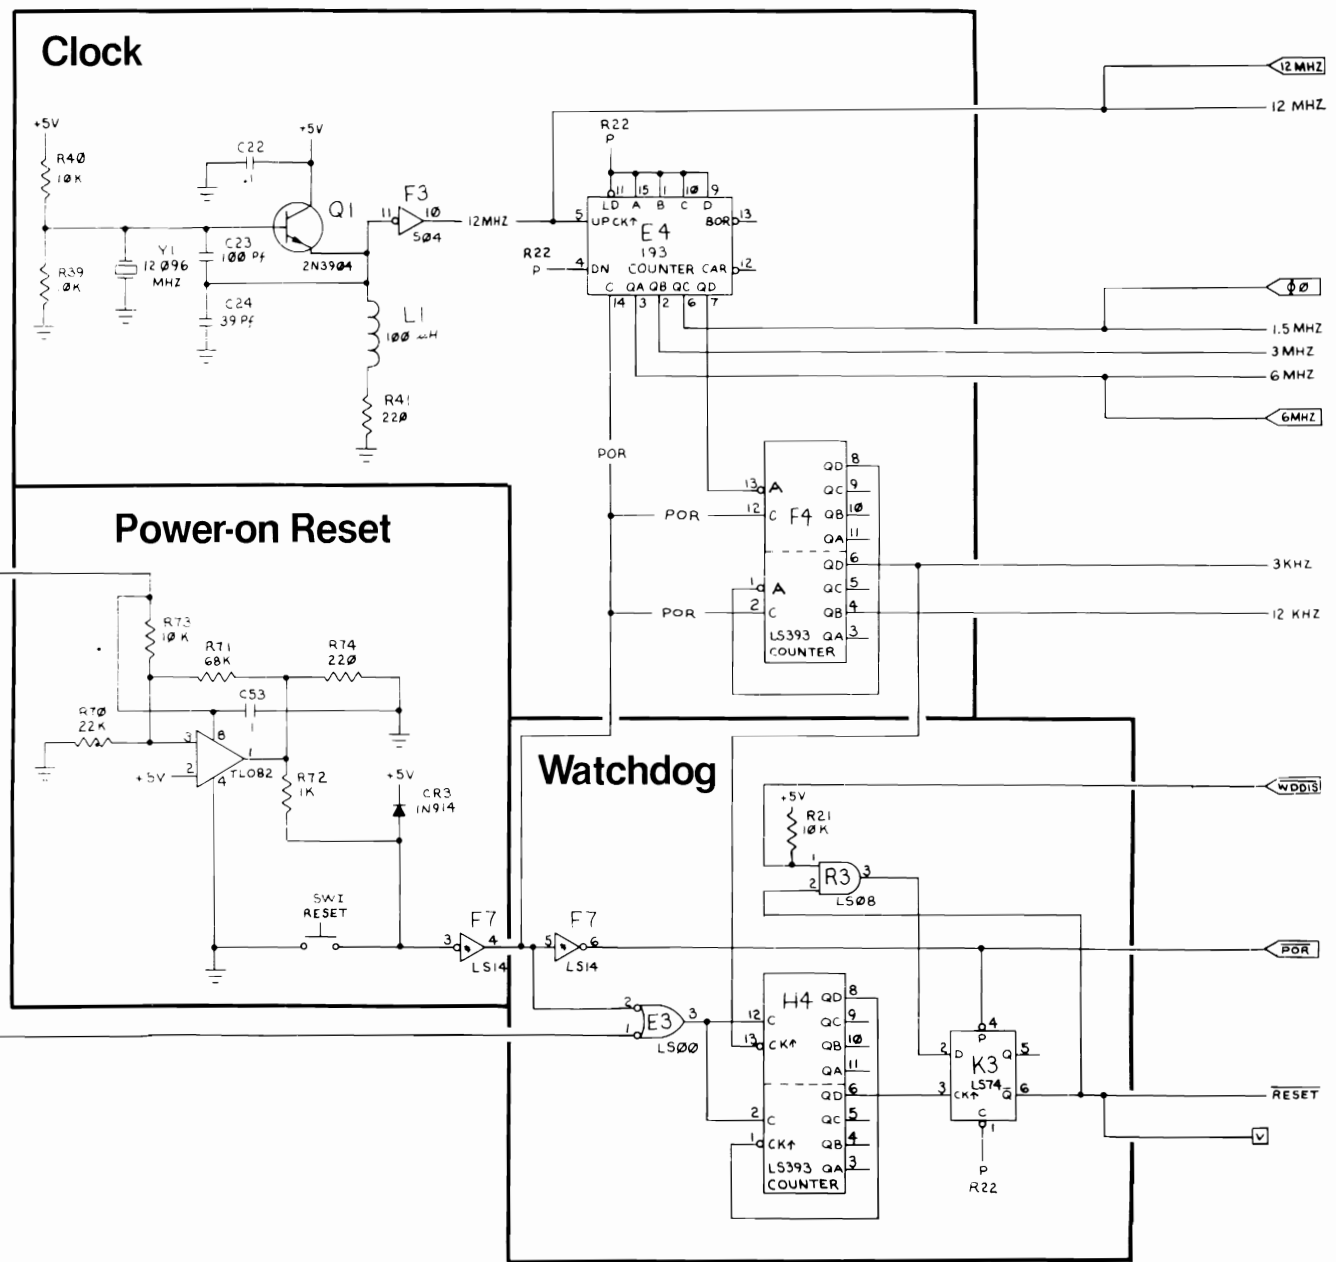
Clock

+5V
R40
10K
R39
0K
Y1
12.096
MHZ
C22
.1
+5V
C23
100 Pf
C24
39 Pf
Q1
2N3904
L1
100 μH
R41
220
F3
11
10
S04
12MHZ
R22
P
11 15 1 10 9
LD A B C D
5 UP CK↑
E4
193
BOR 13
R22
P
4 DN
COUNTER CAR 12
C QA QB QC QD
14 3 2 6 7
12 MHZ
12 MHZ
Φ0
1.5 MHZ
3 MHZ
6 MHZ
6MHZ
POR

Power-on Reset

R73
10K
R71
68K
R74
220
C53
1
R70
22K
3
2
8
1
4
+5V
TL082
R72
1K
+5V
CR3
1N914
SW1
RESET
F7
3 4
LS14
F7
5 6
LS14

13 A
12 C
F4
QD 8
QC 9
QB 10
QA 11
QD 6
QC 5
QB 4
QA 3
1 A
2 C
LS393
COUNTER
POR
POR
3KHZ
12 KHZ

Watchdog

+5V
R21
10K
1
2
R3
3
LS08
WDDIS
POR
2
1
E3
3
LS00
H4
12 C
13 CK↑
2 C
1 CK↑
QD 8
QC 9
QB 10
QA 11
QD 6
QC 5
QB 4
QA 3
LS393
COUNTER
4
P
2 D
K3
LS74
Q 5
3 CK↑
$\overline{Q}$ 6
C
1
P
R22
$\overline{RESET}$
V